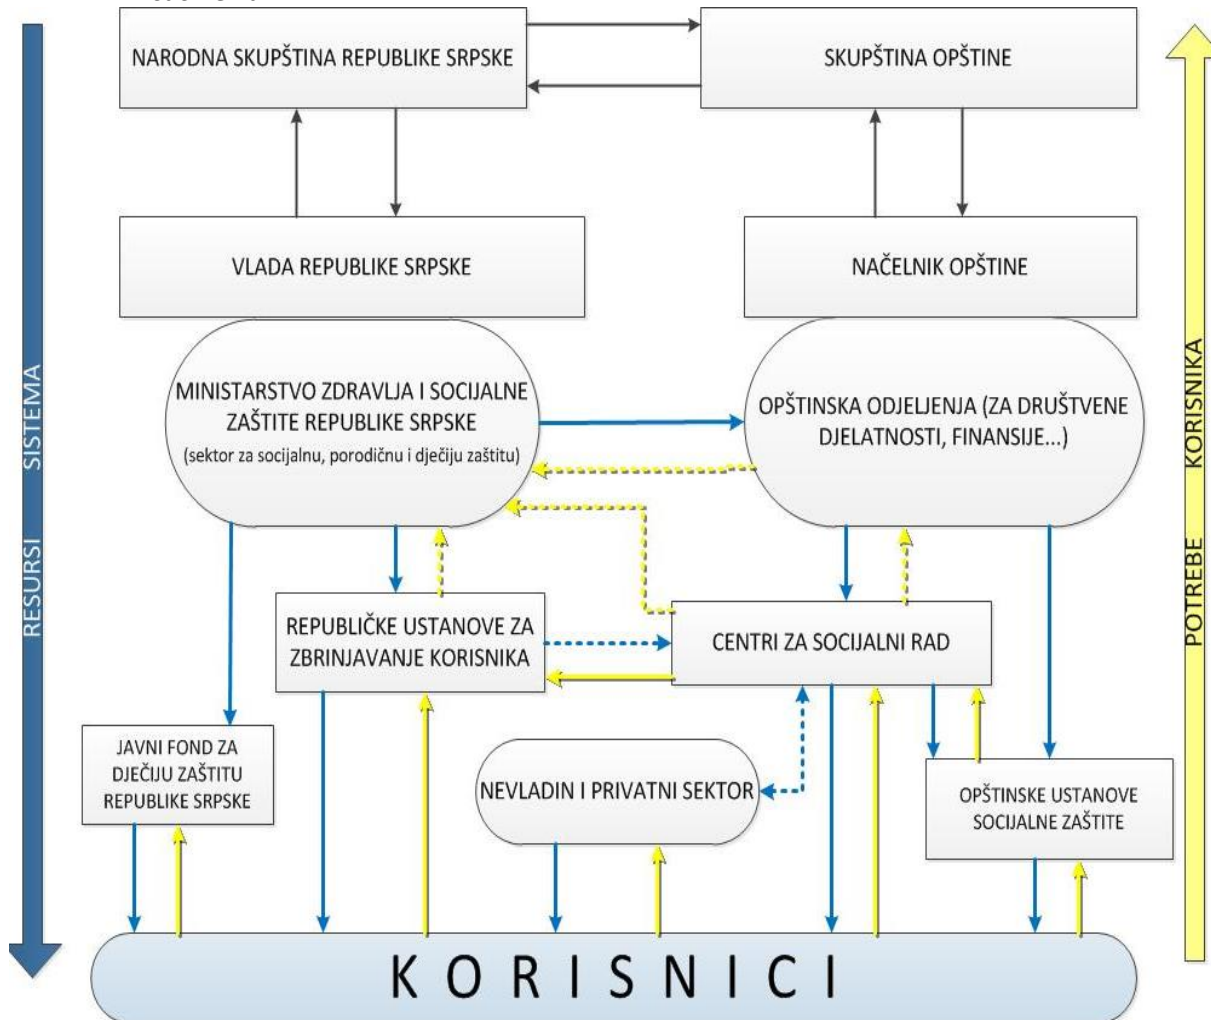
RESURSI SISTEMA

NARODNA SKUPŠTINA REPUBLIKE SRPSKE

SKUPŠTINA OPŠTINE

VLADA REPUBLIKE SRPSKE

NAČELNIK OPŠTINE

MINISTARSTVO ZDRAVLJA I SOCIJALNE ZAŠTITE REPUBLIKE SRPSKE (sektor za socijalnu, porodičnu i dječiju zaštitu)

OPŠTINSKA ODJELJENJA (ZA DRUŠTVENE DJELATNOSTI, FINANSIJE...)

REPUBLIČKE USTANOVE ZA ZBRINJAVANJE KORISNIKA

CENTRI ZA SOCIJALNI RAD

JAVNI FOND ZA DJEČIJU ZAŠTITU REPUBLIKE SRPSKE

NEVLADIN I PRIVATNI SEKTOR

OPŠTINSKE USTANOVE SOCIJALNE ZAŠTITE

KORISNICI

POTREBE KORISNIKA